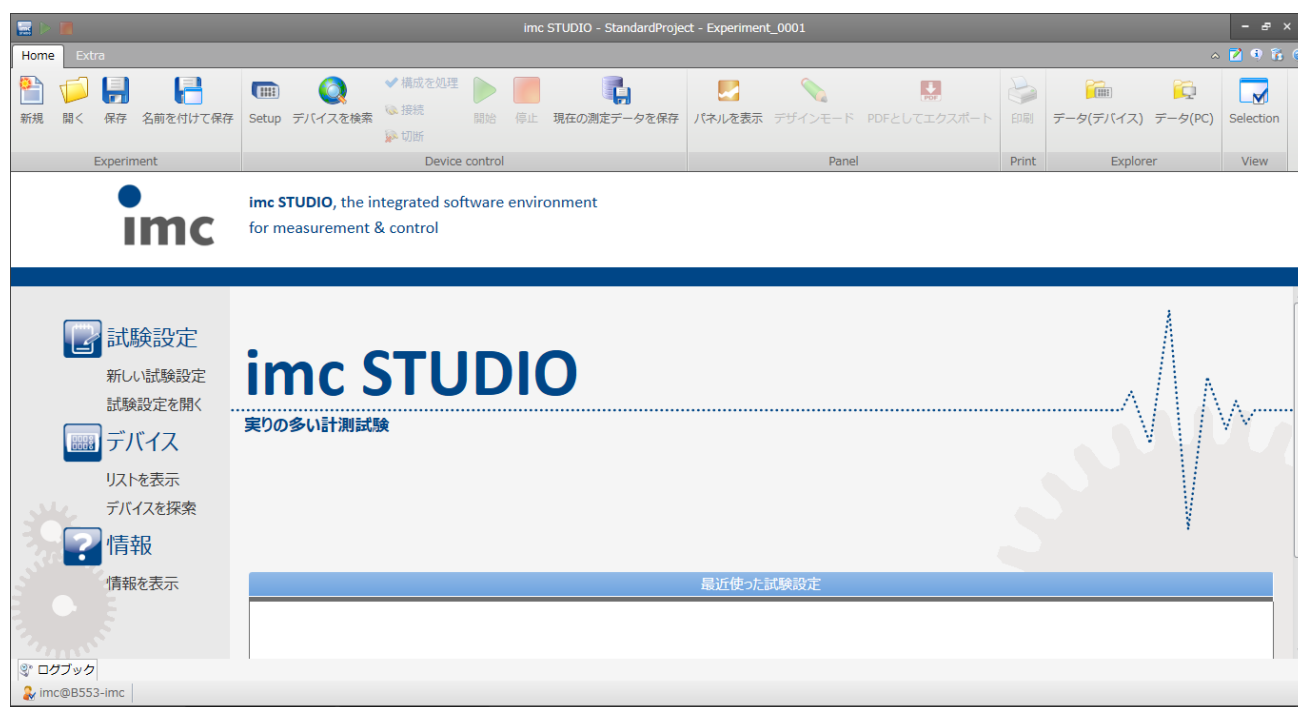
imc STUDIO - StandardProject - Experiment_0001

Home Extra

新規 開く 保存 名前を付けて保存
Experiment

Setup デバイスを検索 構成を処理 接続 切断 開始 停止 現在の測定データを保存
Device control

パネルを表示 デザインモード PDFとしてエクスポート
Panel

印刷
Print

データ(デバイス) データ(PC)
Explorer

Selection
View

imc

imc STUDIO, the integrated software environment for measurement & control

試験設定
新しい試験設定
試験設定を開く

デバイス
リストを表示
デバイスを探索

情報
情報を表示

imc STUDIO
実りの多い計測試験

最近使った試験設定

ログブック

imc@B553-imc